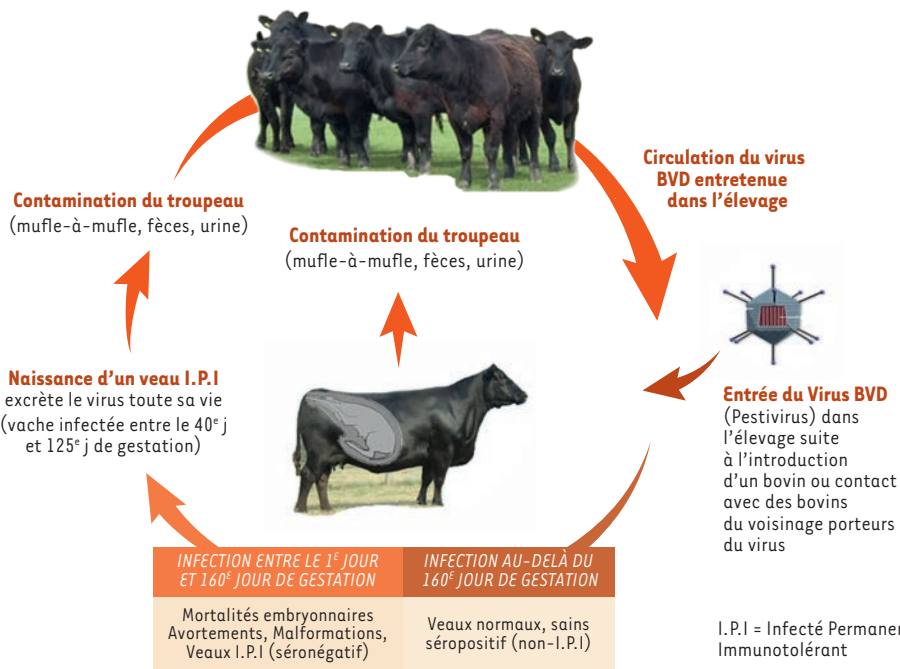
Circulation du virus BVD entretenue dans l'élevage

Contamination du troupeau
(mufle-à-mufle, fèces, urine)

Contamination du troupeau
(mufle-à-mufle, fèces, urine)

Naissance d'un veau I.P.I
excrète le virus toute sa vie
(vache infectée entre le 40$^{e}$ j et 125$^{e}$ j de gestation)

Entrée du Virus BVD
(Pestivirus) dans l'élevage suite à l'introduction d'un bovin ou contact avec des bovins du voisinage porteurs du virus

| INFECTION ENTRE LE 1$^{E}$ JOUR ET 160$^{E}$ JOUR DE GESTATION | INFECTION AU-DELÀ DU 160$^{E}$ JOUR DE GESTATION |
|---|---|
| Mortalités embryonnaires Avortements, Malformations, Veaux I.P.I (séronégatif) | Veaux normaux, sains séropositif (non-I.P.I) |

I.P.I = Infecté Permaner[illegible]
Immunotolérant